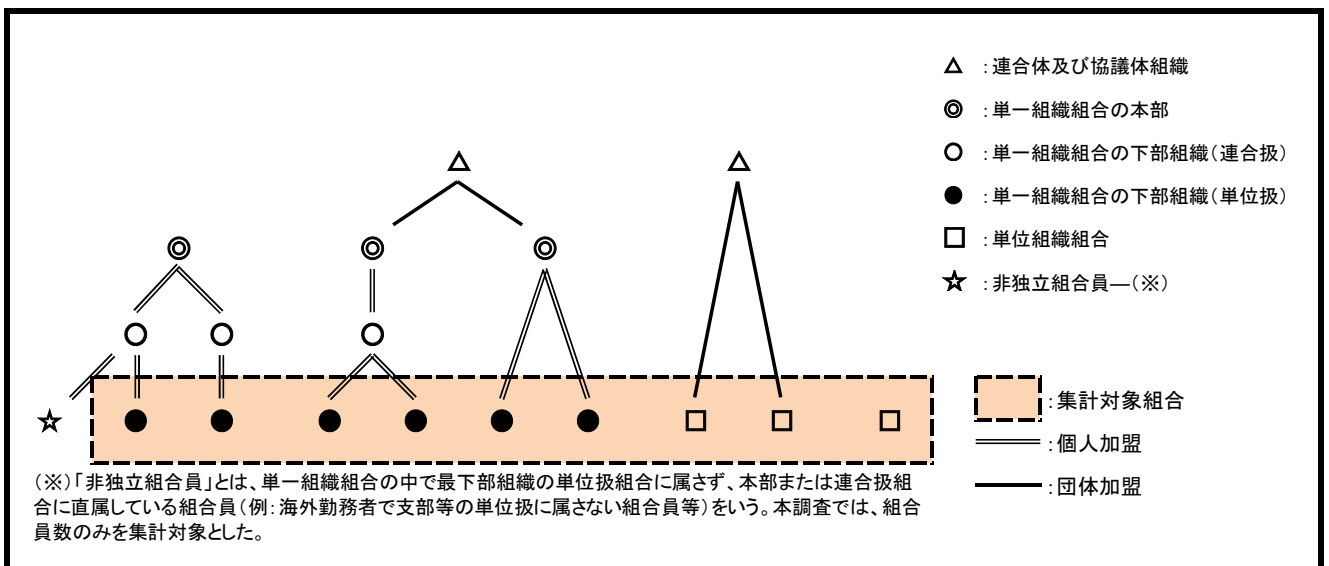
△ :連合体及び協議体組織

◎ :単一組織組合の本部

○ :単一組織組合の下部組織(連合扱)

● :単一組織組合の下部組織(単位扱)

□ :単位組織組合

☆ :非独立組合員—(※)

:集計対象組合

:個人加盟

:団体加盟

(※)「非独立組合員」とは、単一組織組合の中で最下部組織の単位扱組合に属さず、本部または連合扱組合に直属している組合員(例:海外勤務者で支部等の単位扱に属さない組合員等)をいう。本調査では、組合員数のみを集計対象とした。